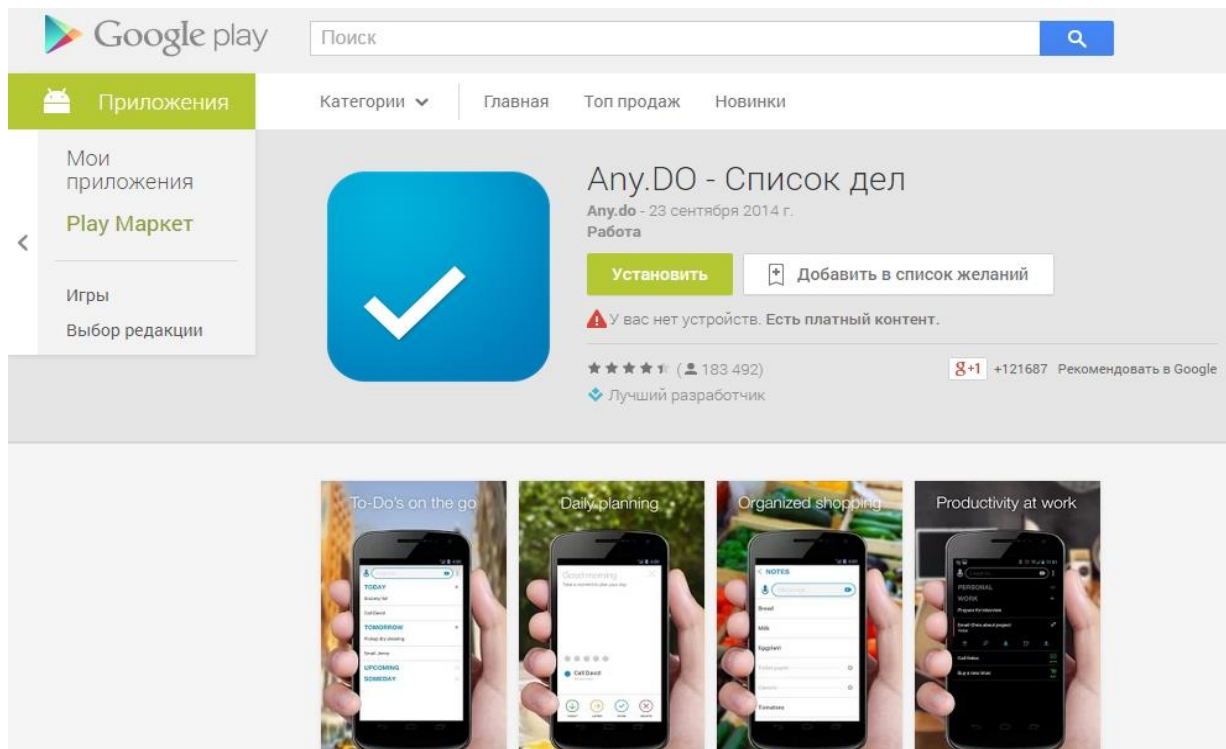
Google play

Поиск

Приложения

Категории Главная Топ продаж Новинки

Мои приложения

Play Маркет

Игры

Выбор редакции

Any.DO - Список дел

Any.do - 23 сентября 2014 г.

Работа

Установить

Добавить в список желаний

У вас нет устройств. Есть платный контент.

(183 492)

Лучший разработчик

+1 +121687 Рекомендовать в Google

To-Do's on the go

TODAY

TOMORROW

UPCOMING

SOMEDAY

Daily planning

Good morning

Call David

Organized shopping

NOTES

Bread

Milk

Eggplant

Tomatoes

Productivity at work

PERSONAL

WORK

Prepare for interview

Call Dalton

Buy a new drive